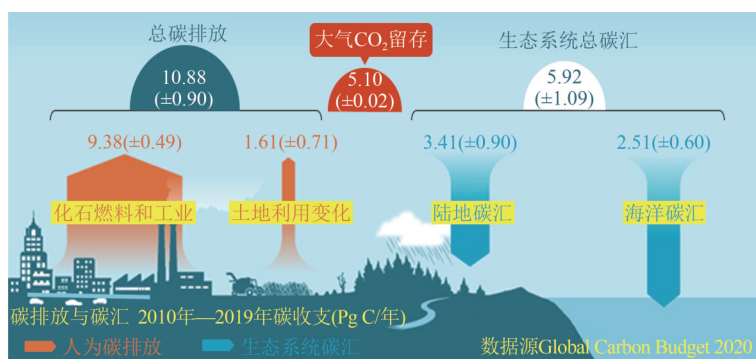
总碳排放

10.88
(±0.90)

大气$CO_2$留存

5.10
(±0.02)

生态系统总碳汇

5.92
(±1.09)

9.38(±0.49)

1.61(±0.71)

3.41(±0.90)

2.51(±0.60)

化石燃料和工业

土地利用变化

陆地碳汇

海洋碳汇

碳排放与碳汇 2010年—2019年碳收支(Pg C/年)

人为碳排放

生态系统碳汇

数据源Global Carbon Budget 2020